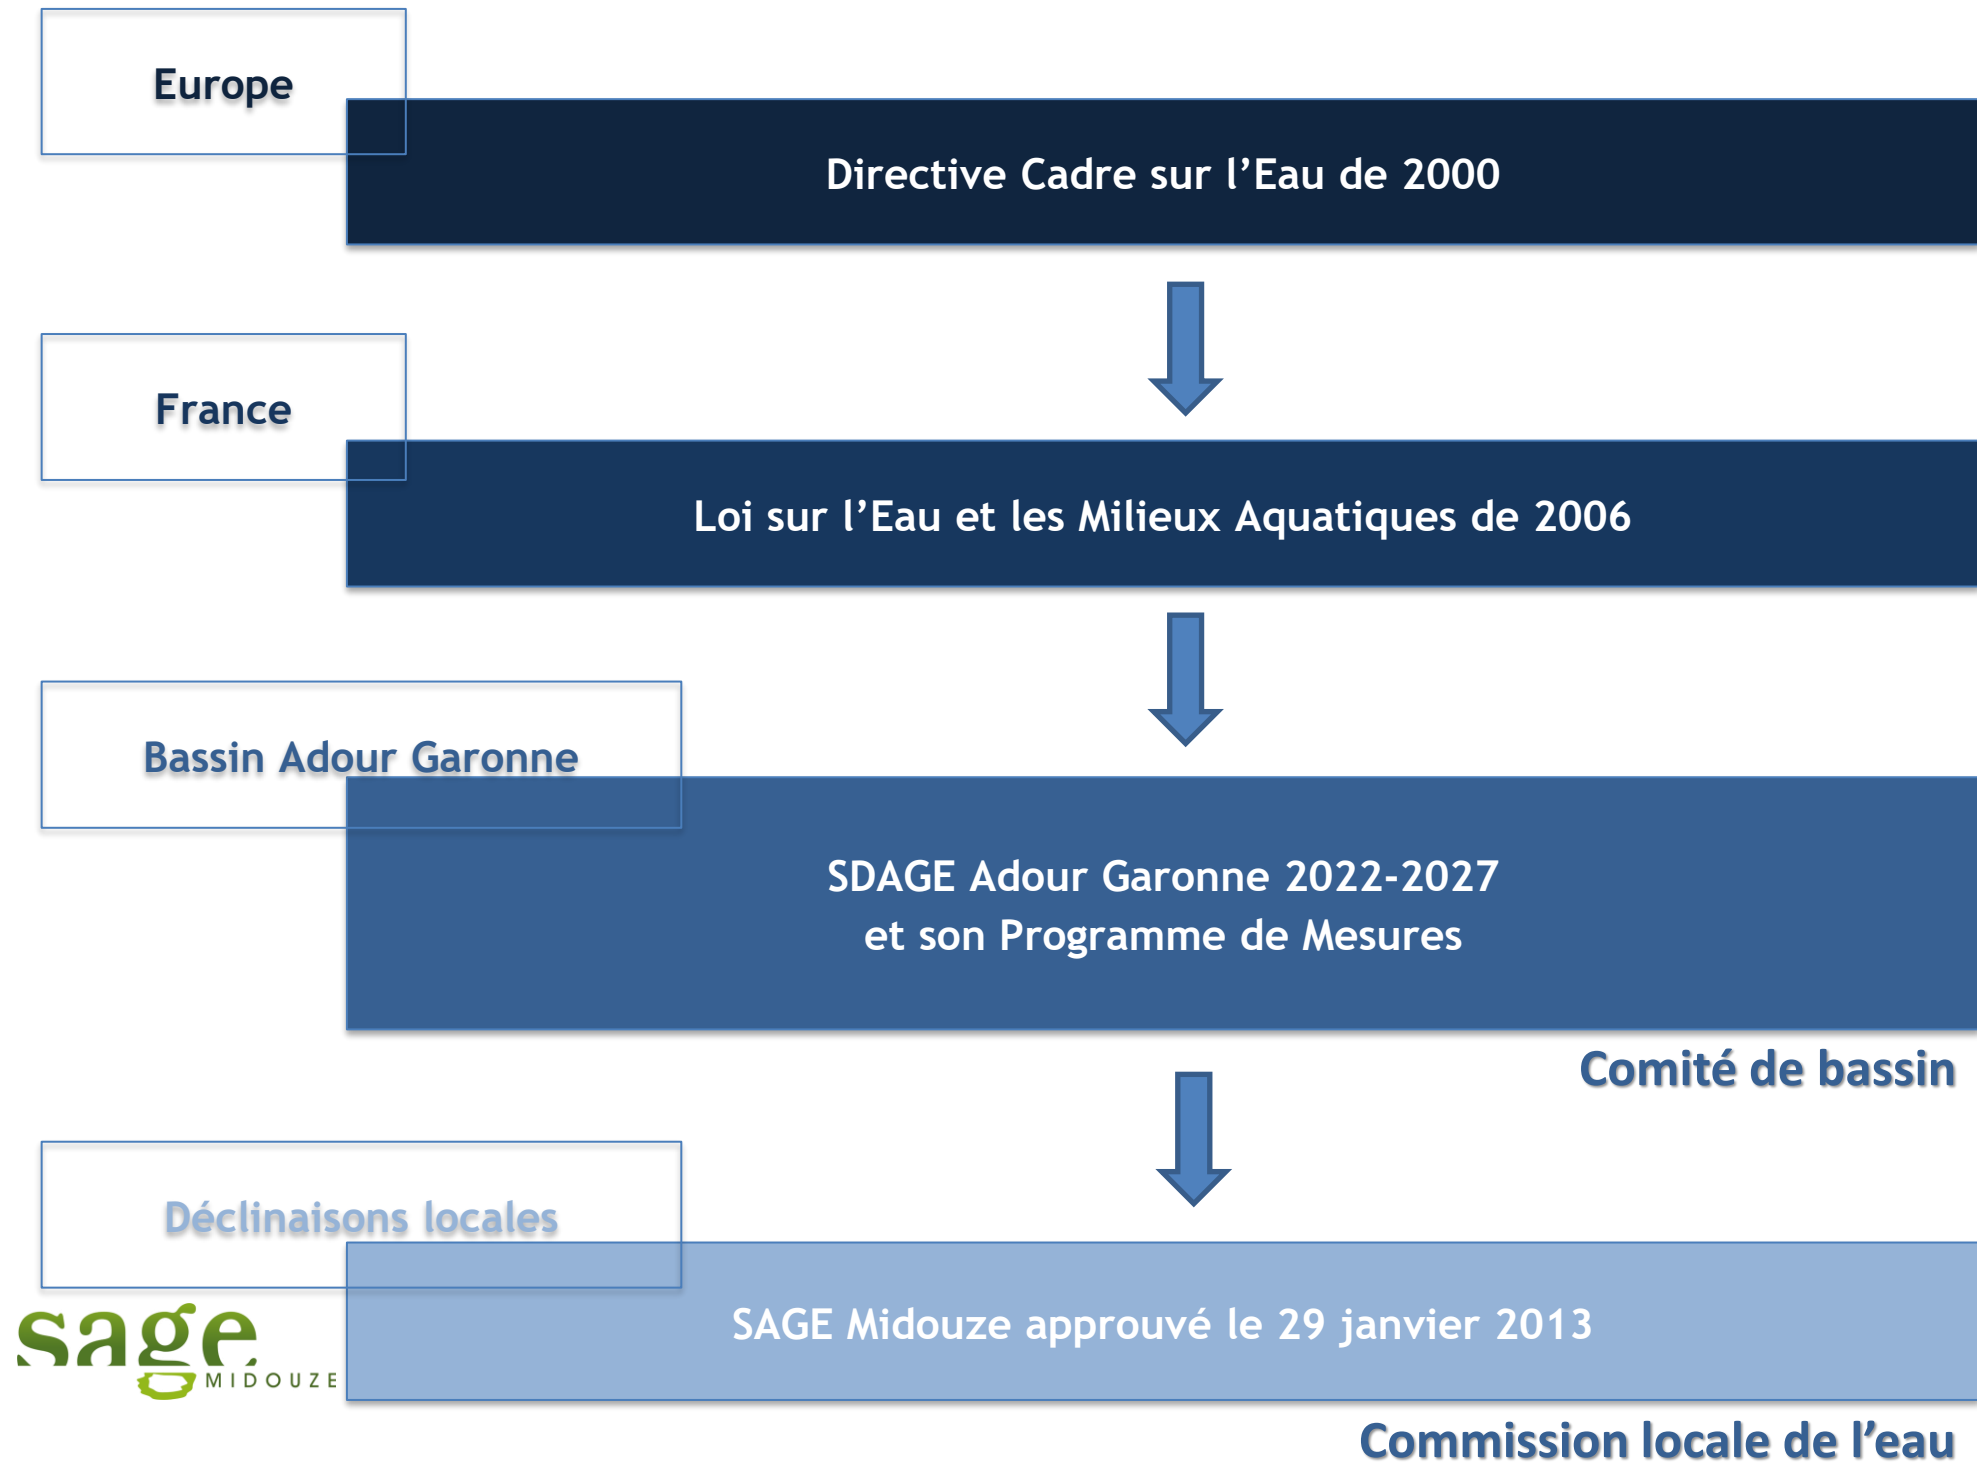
Europe

Directive Cadre sur l’Eau de 2000

France

Loi sur l’Eau et les Milieux Aquatiques de 2006

Bassin Adour Garonne

SDAGE Adour Garonne 2022-2027
et son Programme de Mesures

Comité de bassin

Déclinaisons locales

sage MIDOUZE

SAGE Midouze approuvé le 29 janvier 2013

Commission locale de l’eau